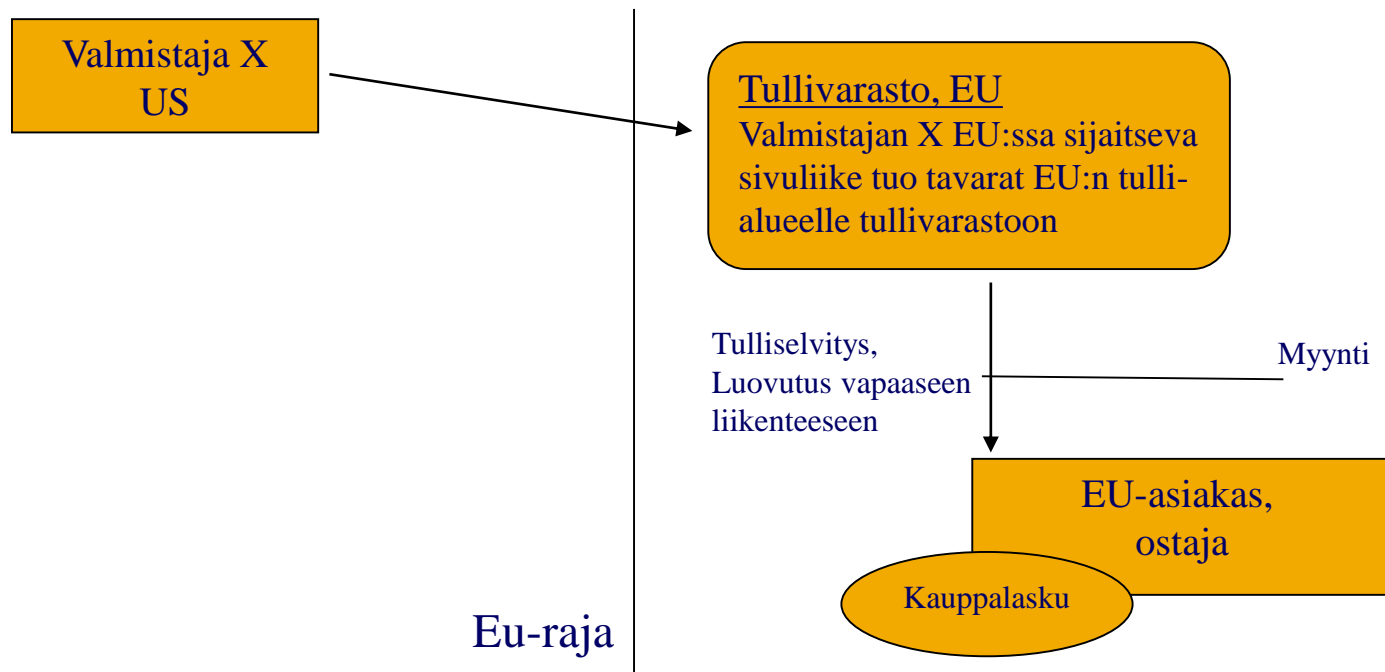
Valmistaja X US

Tullivarasto, EU
Valmistajan X EU:ssa sijaitseva sivuliike tuo tavarat EU:n tullialueelle tullivarastoon

Tulliselvitys, Luovutus vapaaseen liikenteeseen

Myynti

EU-asiakas, ostaja

Kauppalasku

Eu-raja